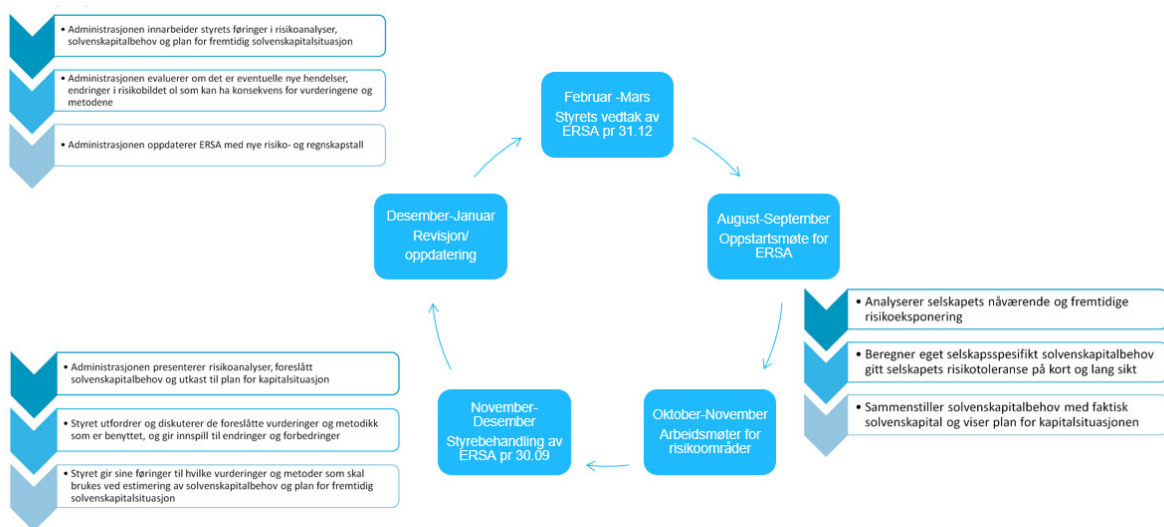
• Administrasjonen innarbeider styrets føringer i risikoanalyser, solvenskapitalbehov og plan for fremtidig solvenskapitalsituasjon

• Administrasjonen evaluerer om det er eventuelle nye hendelser, endringer i risikobildet ol som kan ha konsekvens for vurderingene og metodene

• Administrasjonen oppdaterer ERSA med nye risiko- og regnskapstall

Februar -Mars
Styrets vedtak av ERSA pr 31.12

August-September
Oppstartsmøte for ERSA

• Analyserer selskapets nåværende og fremtidige risikoeksponering

• Beregner eget selskapsspesifikt solvenskapitalbehov gitt selskapets risikotoleranse på kort og lang sikt

• Sammenstiller solvenskapitalbehov med faktisk solvenskapital og viser plan for kapitalsituasjonen

Oktober-November
Arbeidsmøter for risikoområder

November-Desember
Styrebehandling av ERSA pr 30.09

Desember-Januar
Revisjon/ oppdatering

• Administrasjonen presenterer risikoanalyser, foreslått solvenskapitalbehov og utkast til plan for kapitalsituasjon

• Styret utfordrer og diskuterer de foreslåtte vurderinger og metodikk som er benyttet, og gir innspill til endringer og forbedringer

• Styret gir sine føringer til hvilke vurderinger og metoder som skal brukes ved estimering av solvenskapitalbehov og plan for fremtidig solvenskapitalsituasjon